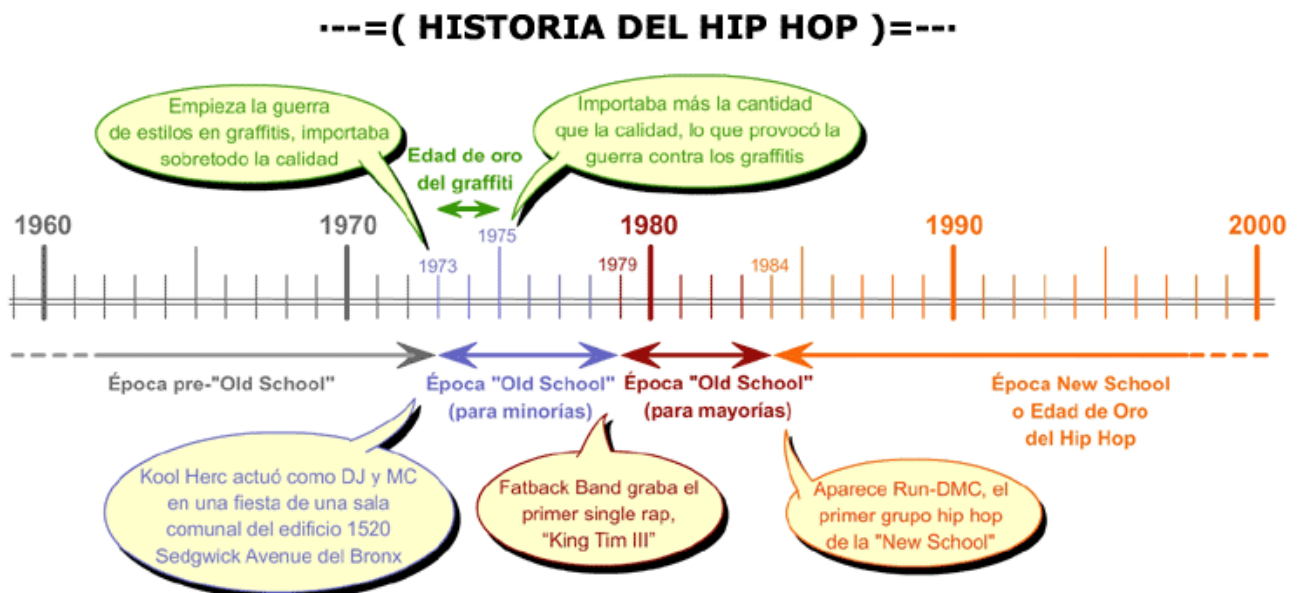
---=( HISTORIA DEL HIP HOP )=---

Empieza la guerra de estilos en graffitis, importaba sobretodo la calidad

Edad de oro del graffiti

Importaba más la cantidad que la calidad, lo que provocó la guerra contra los graffitis

1960

1970

1973

1975

1979

1980

1984

1990

2000

Época pre-"Old School"

Época "Old School" (para minorías)

Época "Old School" (para mayorías)

Época New School o Edad de Oro del Hip Hop

Kool Herc actuó como DJ y MC en una fiesta de una sala comunal del edificio 1520 Sedgwick Avenue del Bronx

Fatback Band graba el primer single rap, "King Tim III"

Aparece Run-DMC, el primer grupo hip hop de la "New School"